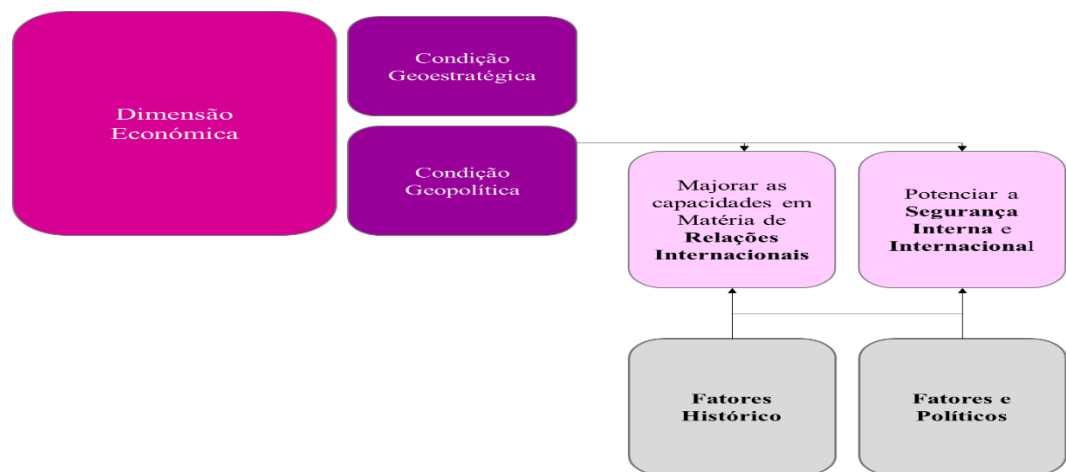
Dimensão Económica

Condição Geoestratégica

Condição Geopolítica

Majorar as capacidades em Matéria de **Relações Internacionais**

Potenciar a **Segurança Interna** e **Internacional**

**Fatores Histórico**

**Fatores e Políticos**